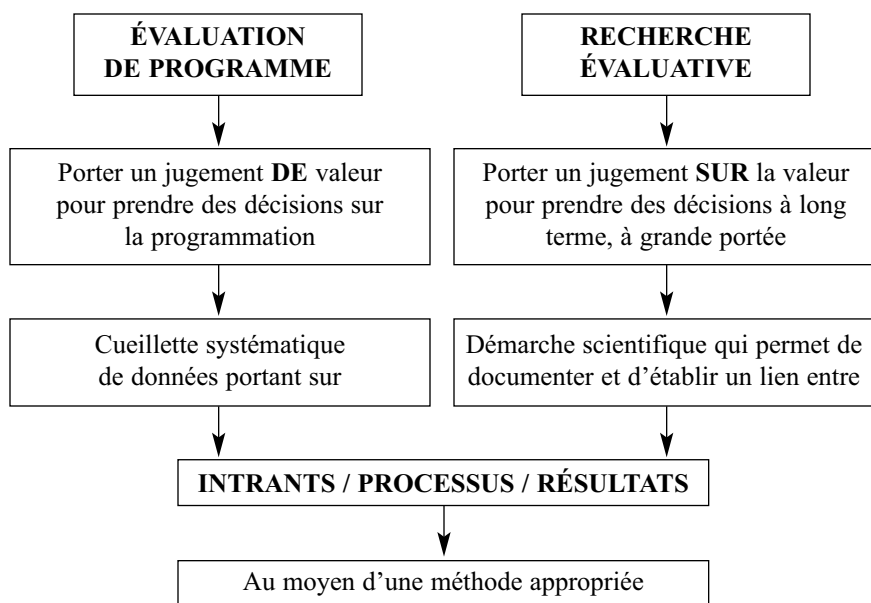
ÉVALUATION DE PROGRAMME

Porter un jugement **DE** valeur pour prendre des décisions sur la programmation

Cueillette systématique de données portant sur

RECHERCHE ÉVALUATIVE

Porter un jugement **SUR** la valeur pour prendre des décisions à long terme, à grande portée

Démarche scientifique qui permet de documenter et d'établir un lien entre

INTRANTS / PROCESSUS / RÉSULTATS

Au moyen d'une méthode appropriée